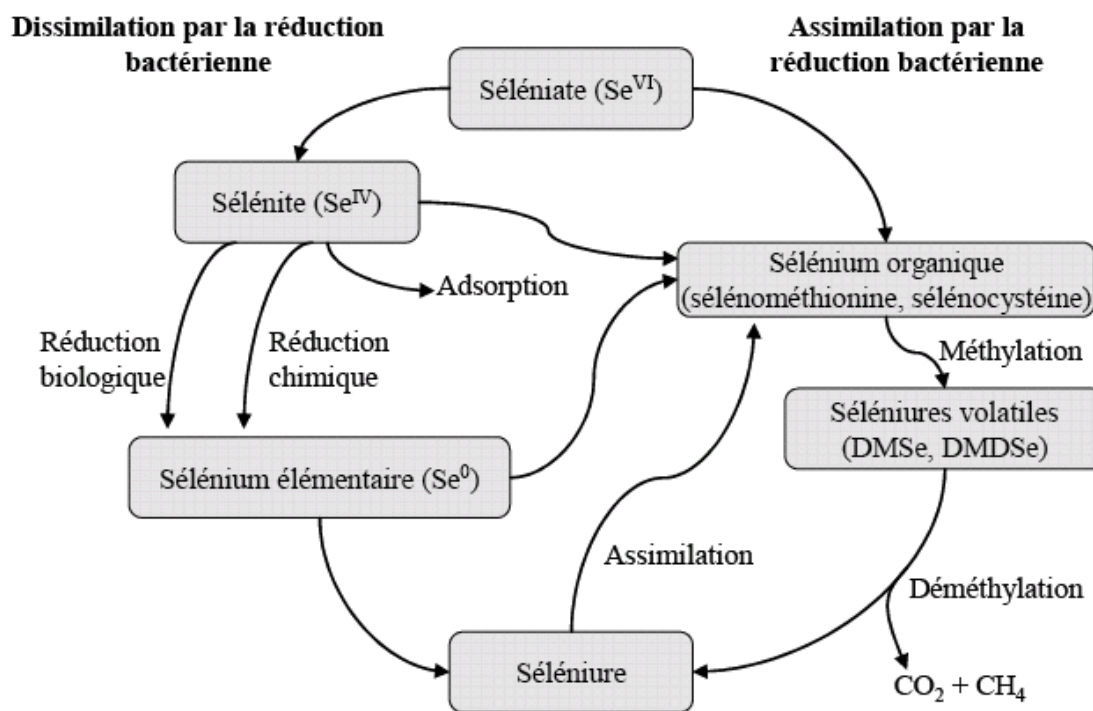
Dissimilation par la réduction bactérienne

Assimilation par la réduction bactérienne

Séléniate ($Se^{VI}$)

Sélénite ($Se^{IV}$)

Sélénium organique (sélénométhionine, sélénocystéine)

Adsorption

Réduction biologique

Réduction chimique

Méthylation

Séléniures volatiles (DMSe, DMDSe)

Sélénium élémentaire ($Se^{0}$)

Assimilation

Déméthylation

Séléniure

$CO_2 + CH_4$